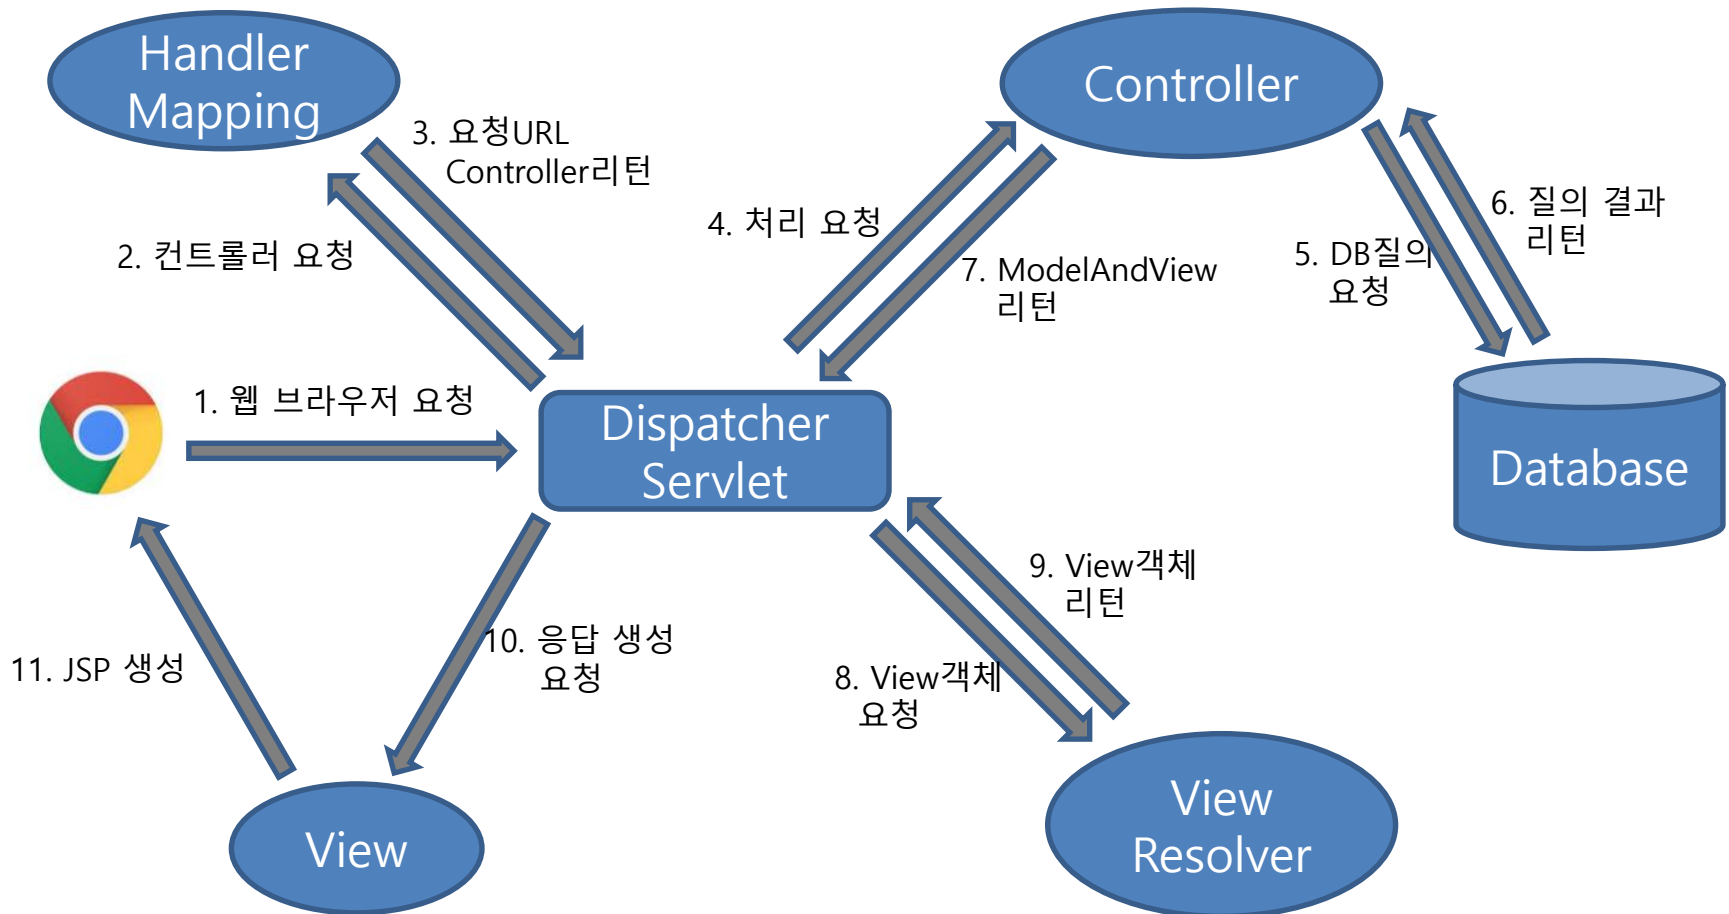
Handler Mapping

3. 요청URL Controller리턴

Controller

4. 처리 요청

6. 질의 결과 리턴

5. DB질의 요청

2. 컨트롤러 요청

7. ModelAndView 리턴

1. 웹 브라우저 요청

Dispatcher Servlet

Database

9. View객체 리턴

10. 응답 생성 요청

11. JSP 생성

8. View객체 요청

View

View Resolver